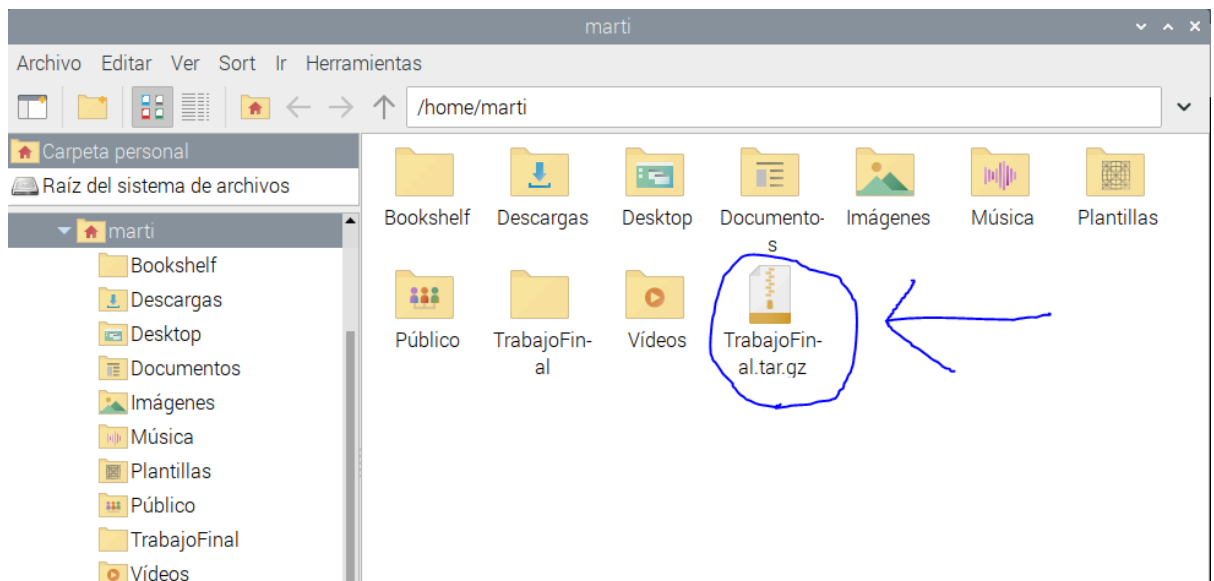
marti

Archivo Editar Ver Sort Ir Herramientas

/home/marti

Carpeta personal
Raíz del sistema de archivos

marti
Bookshelf
Descargas
Desktop
Documentos
Imágenes
Música
Plantillas
Público
TrabajoFinal
Vídeos

Bookshelf
Descargas
Desktop
Documentos
Imágenes
Música
Plantillas
Público
TrabajoFinal
Vídeos
TrabajoFinal.tar.gz